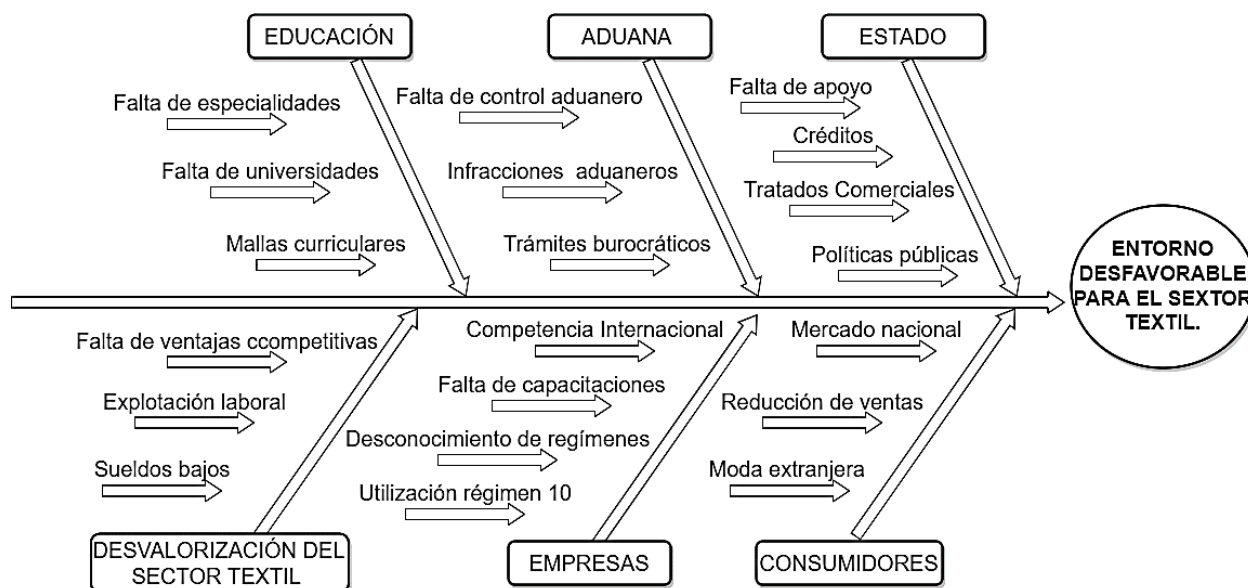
EDUCACIÓN

ADUANA

ESTADO

Falta de especialidades

Falta de universidades

Mallas curriculares

Falta de control aduanero

Infracciones aduaneros

Trámites burocráticos

Falta de apoyo

Créditos

Tratados Comerciales

Políticas públicas

ENTORNO DESFAVORABLE PARA EL SEXTOR TEXTIL.

Falta de ventajas ccompetitivas

Explotación laboral

Sueldos bajos

Competencia Internacional

Falta de capacitaciones

Desconocimiento de regímenes

Utilización régimen 10

Mercado nacional

Reducción de ventas

Moda extranjera

DESVALORIZACIÓN DEL SECTOR TEXTIL

EMPRESAS

CONSUMIDORES